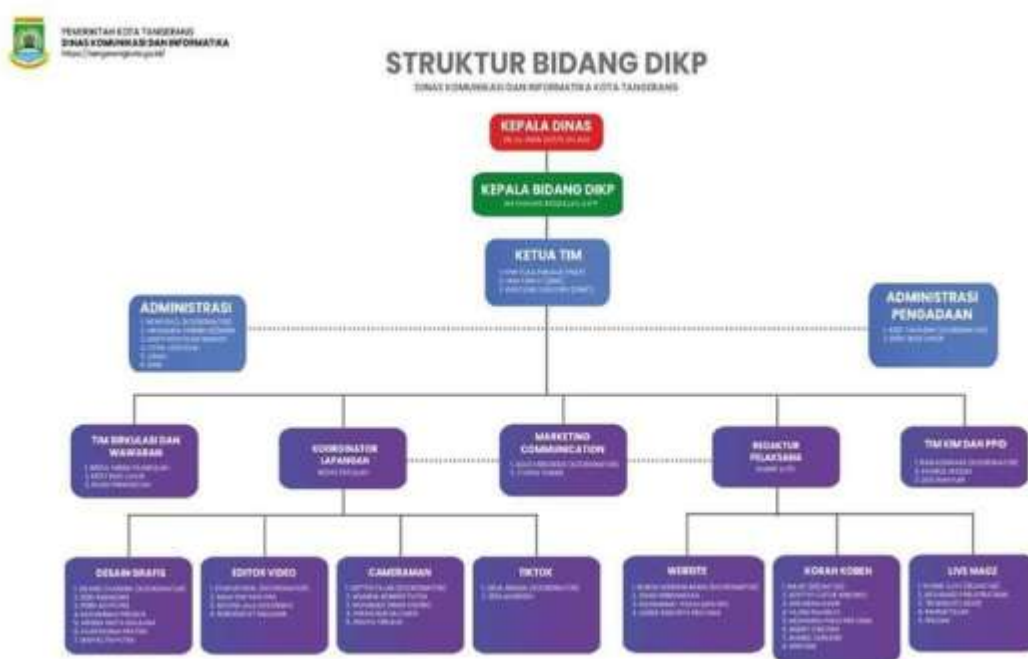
PEMERINTAH KOTA TANGERANG
DINAS KOMUNIKASI DAN INFORMATIKA
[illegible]

STRUKTUR BIDANG DIKP
DINAS KOMUNIKASI DAN INFORMATIKA KOTA TANGERANG

KEPALA DINAS
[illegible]

KEPALA BIDANG DIKP
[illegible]

KETUA TIM
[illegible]

ADMINISTRASI
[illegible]

ADMINISTRASI PENGADAAN
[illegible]

TIM SIRKULASI DAN WAWANARA
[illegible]

KOORDINATOR LAPANGAN
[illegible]

MARKETING COMMUNICATION
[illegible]

REDAKTUR PELAKSANA
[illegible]

TIM KIM DAN PPID
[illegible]

DESAIN GRAFIS
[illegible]

EDITOR VIDEO
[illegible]

CAMERAMAN
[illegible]

TIKTOK
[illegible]

WEBSITE
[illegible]

KORAN KOBEN
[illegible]

LIVE MAGZ
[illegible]